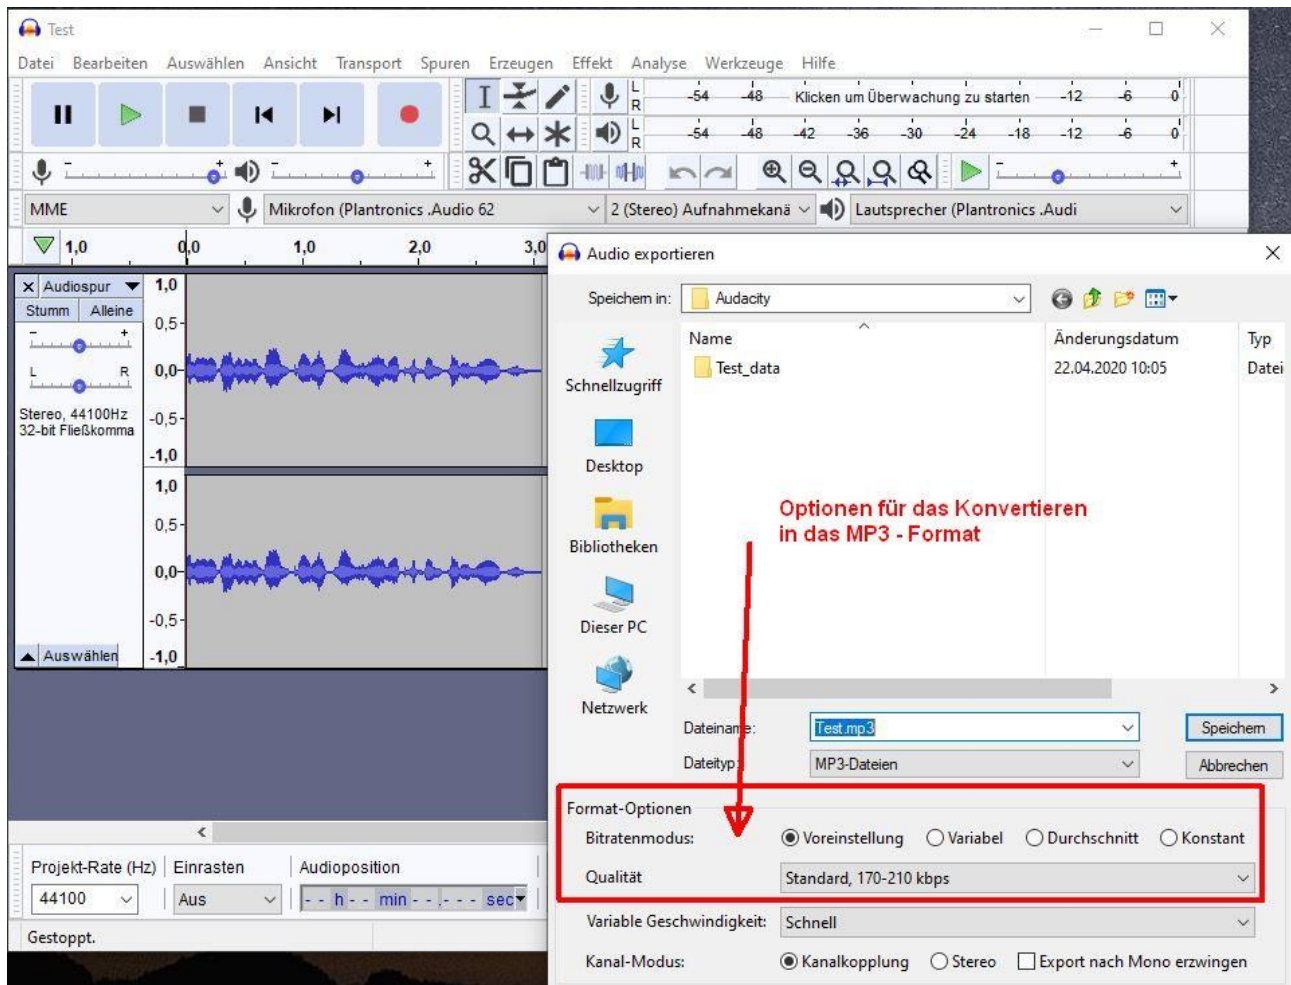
Test

Datei Bearbeiten Auswählen Ansicht Transport Spuren Erzeugen Effekt Analyse Werkzeuge Hilfe

L R -54 -48 Klicken um Überwachung zu starten -12 -6 0

L R -54 -48 -42 -36 -30 -24 -18 -12 -6 0

MME

Mikrofon (Plantronics .Audio 62

2 (Stereo) Aufnahmekanä

Lautsprecher (Plantronics .Audi

1,0 0,0 1,0 2,0 3,0

X Audiospur

Stumm Alleine

L R

Stereo, 44100Hz
32-bit Fließkomma

1,0 0,5 0,0 -0,5 -1,0

1,0 0,5 0,0 -0,5 -1,0

Auswählen

Projekt-Rate (Hz) Einrasten Audioposition

44100 Aus - - h - - min - - . - - - sec

Gestoppt.

Audio exportieren

Speichern in: Audacity

Schnellzugriff

Desktop

Bibliotheken

Dieser PC

Netzwerk

| Name | Änderungsdatum | Typ |
|---|---|---|
| Test_data | 22.04.2020 10:05 | Datei |

Optionen für das Konvertieren
in das MP3 - Format

Dateiname: Test.mp3 Speichern

Dateityp: MP3-Dateien Abbrechen

Format-Optionen

Bitratenmodus: Voreinstellung Variabel Durchschnitt Konstant

Qualität Standard, 170-210 kbps

Variable Geschwindigkeit: Schnell

Kanal-Modus: Kanalkopplung Stereo Export nach Mono erzwingen